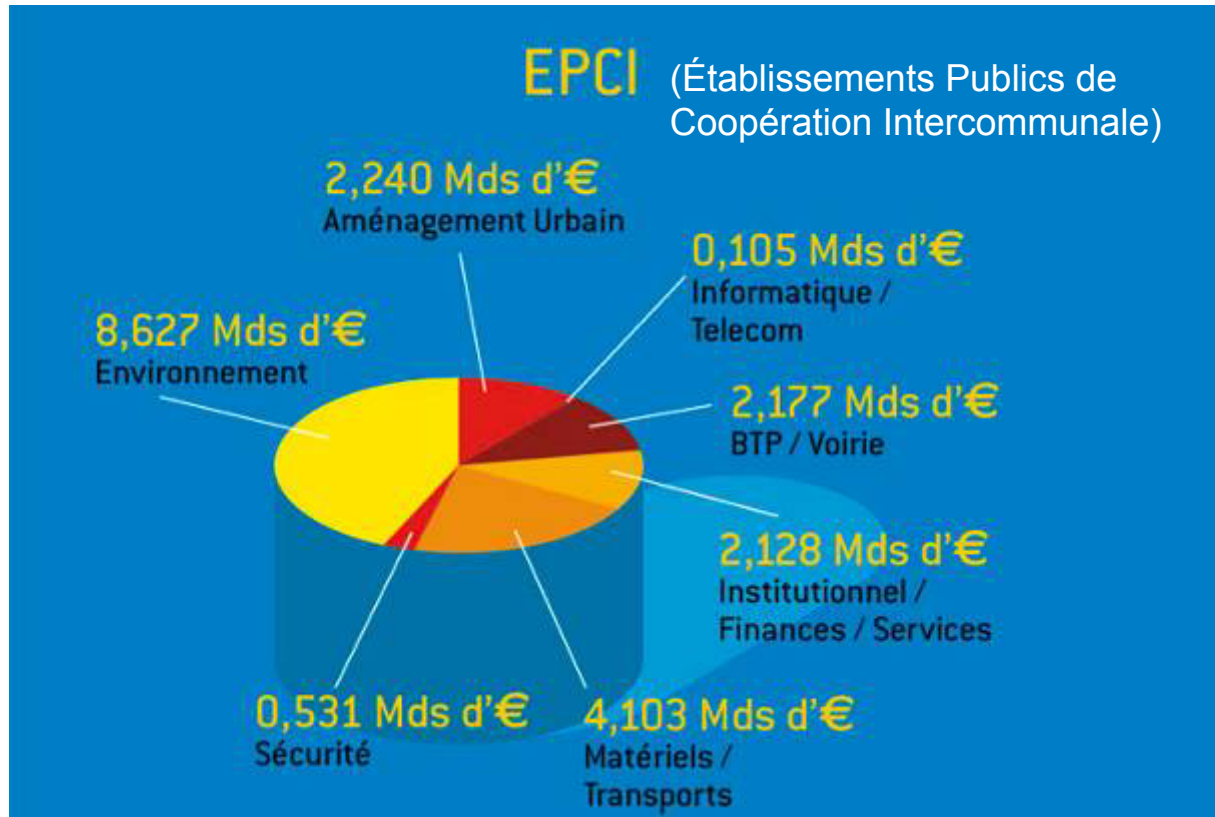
EPCI (Établissements Publics de Coopération Intercommunale)

2,240 Mds d'€
Aménagement Urbain

0,105 Mds d'€
Informatique / Telecom

8,627 Mds d'€
Environnement

2,177 Mds d'€
BTP / Voirie

2,128 Mds d'€
Institutionnel / Finances / Services

0,531 Mds d'€
Sécurité

4,103 Mds d'€
Matériels / Transports